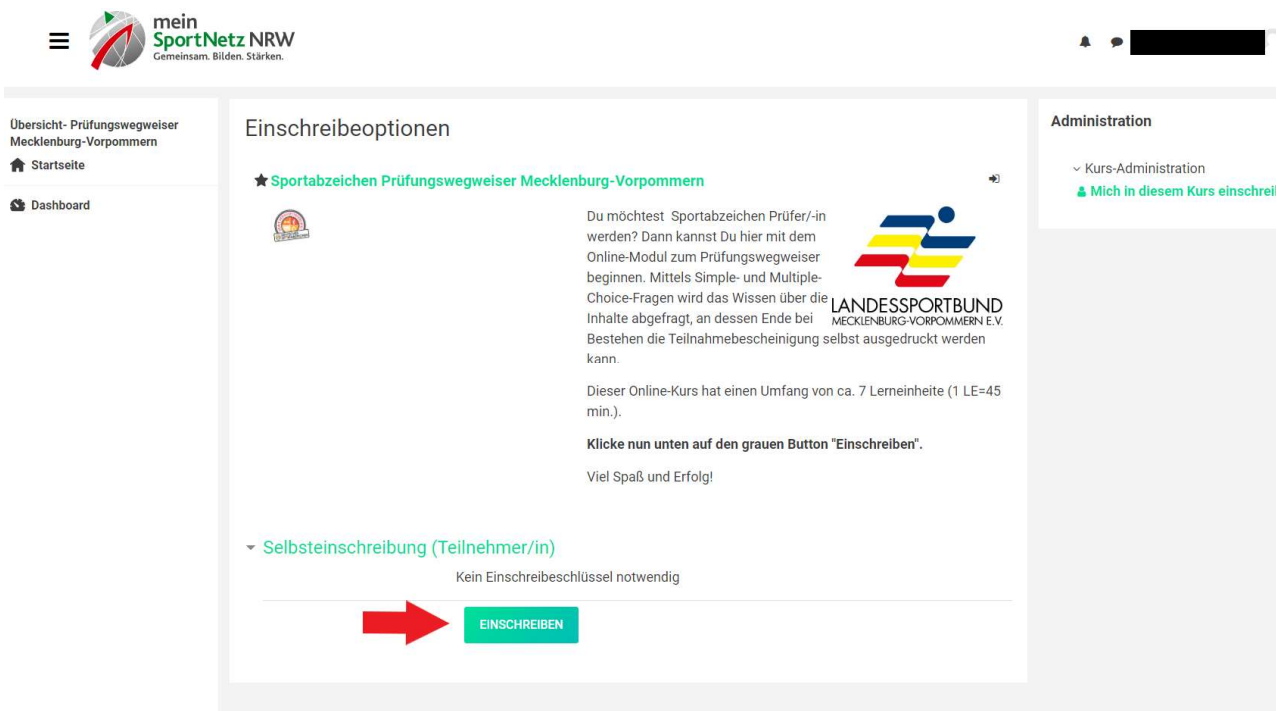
mein SportNetz NRW
Gemeinsam. Bilden. Stärken.

Übersicht- Prüfungswegweiser Mecklenburg-Vorpommern
Startseite
Dashboard

Einschreibeoptionen

Sportabzeichen Prüfungswegweiser Mecklenburg-Vorpommern

Du möchtest Sportabzeichen Prüfer/-in werden? Dann kannst Du hier mit dem Online-Modul zum Prüfungswegweiser beginnen. Mittels Simple- und Multiple-Choice-Fragen wird das Wissen über die Inhalte abgefragt, an dessen Ende bei Bestehen die Teilnahmebescheinigung selbst ausgedruckt werden kann.

LANDESSPORTBUND MECKLENBURG-VORPOMMERN E.V.

Dieser Online-Kurs hat einen Umfang von ca. 7 Lerneinheite (1 LE=45 min.).

**Klicke nun unten auf den grauen Button "Einschreiben".**

Viel Spaß und Erfolg!

Selbsteinschreibung (Teilnehmer/in)

Kein Einschreibeschlüssel notwendig

EINSCHREIBEN

Administration

Kurs-Administration
Mich in diesem Kurs einschrei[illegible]